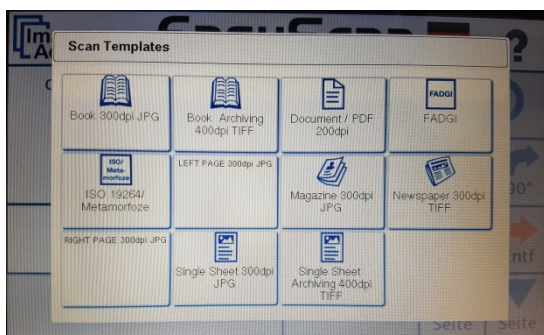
Scan Templates

Book 300dpi JPG

Book Archiving 400dpi TIFF

Document / PDF 200dpi

FADGI
FADGI

ISO/ Meta-morfoze
ISO 19264/ Metamorfoze

LEFT PAGE 300dpi JPG

Magazine 300dpi JPG

Newspaper 300dpi TIFF

RIGHT PAGE 300dpi JPG

Single Sheet 300dpi JPG

Single Sheet Archiving 400dpi TIFF

Seite

Seite